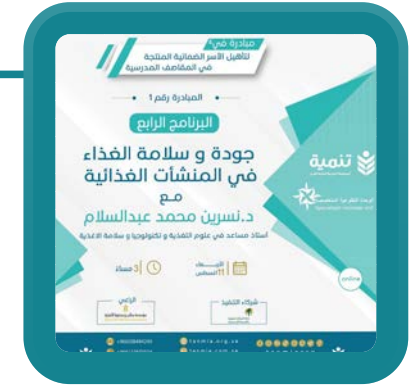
مبادرة في تأهيل الأسر الضمانية المنتجة في المقاصف المدرسية

المبادرة رقم 1

البرنامج الرابع

جودة و سلامة الغذاء في المنشآت الغذائية

مع

د.نسرين محمد عبدالسلام

أستاذ مساعد في علوم التغذية و تكنولوجيا و سلامة الأغذية

تنمية

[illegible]

3 مساء

الأربعاء 11 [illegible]

الراعي

شركاء التنفيذ

online

tanmia.org.sa